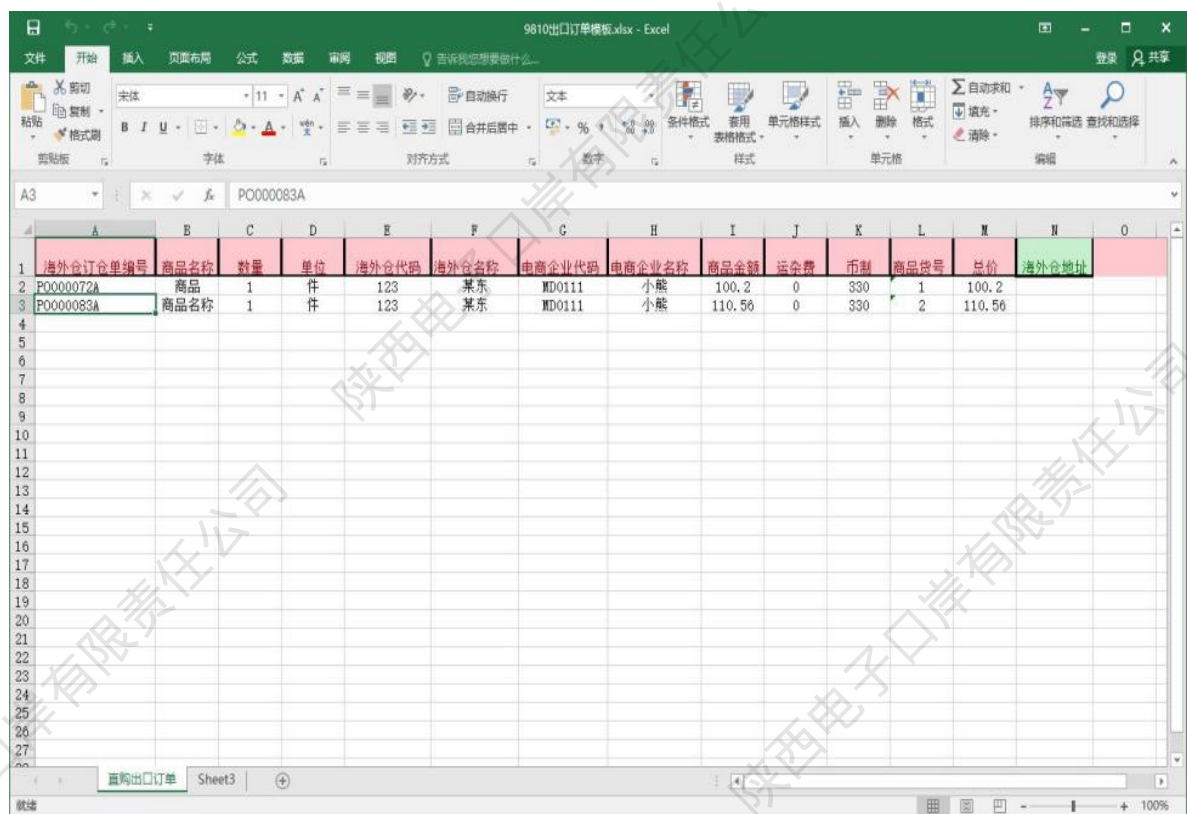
9810出口订单模板.xlsx - Excel

文件 开始 插入 页面布局 公式 数据 审阅 视图 告诉我您想要做什么... 登录 共享

剪切 复制 格式刷 粘贴 剪贴板
宋体 11 A A B I U 字体
自动换行 合并后居中 对齐方式
文本 % 数字
条件格式 套用表格格式 单元格样式 样式
插入 删除 格式 单元格
自动求和 填充 清除 排序和筛选 查找和选择 编辑

A3 PO000083A

| | A | B | C | D | E | F | G | H | I | J | K | L | M | N | O |
|---|---|---|---|---|---|---|---|---|---|---|---|---|---|---|---|
| 1 | 海外仓订仓单编号 | 商品名称 | 数量 | 单位 | 海外仓代码 | 海外仓名称 | 电商企业代码 | 电商企业名称 | 商品金额 | 运杂费 | 币制 | 商品货号 | 总价 | 海外仓地址 | |
| 2 | PO000072A | 商品 | 1 | 件 | 123 | 某东 | MD0111 | 小熊 | 100.2 | 0 | 330 | 1 | 100.2 | | |
| 3 | PO000083A | 商品名称 | 1 | 件 | 123 | 某东 | MD0111 | 小熊 | 110.56 | 0 | 330 | 2 | 110.56 | | |

4 5 6 7 8 9 10 11 12 13 14 15 16 17 18 19 20 21 22 23 24 25 26 27

直购出口订单 Sheet3

就绪 100%

陕西电子口岸有限责任公司
陕西电子口岸有限责任公司
陕西电子口岸有限责任公司
陕西电子口岸有限责任公司